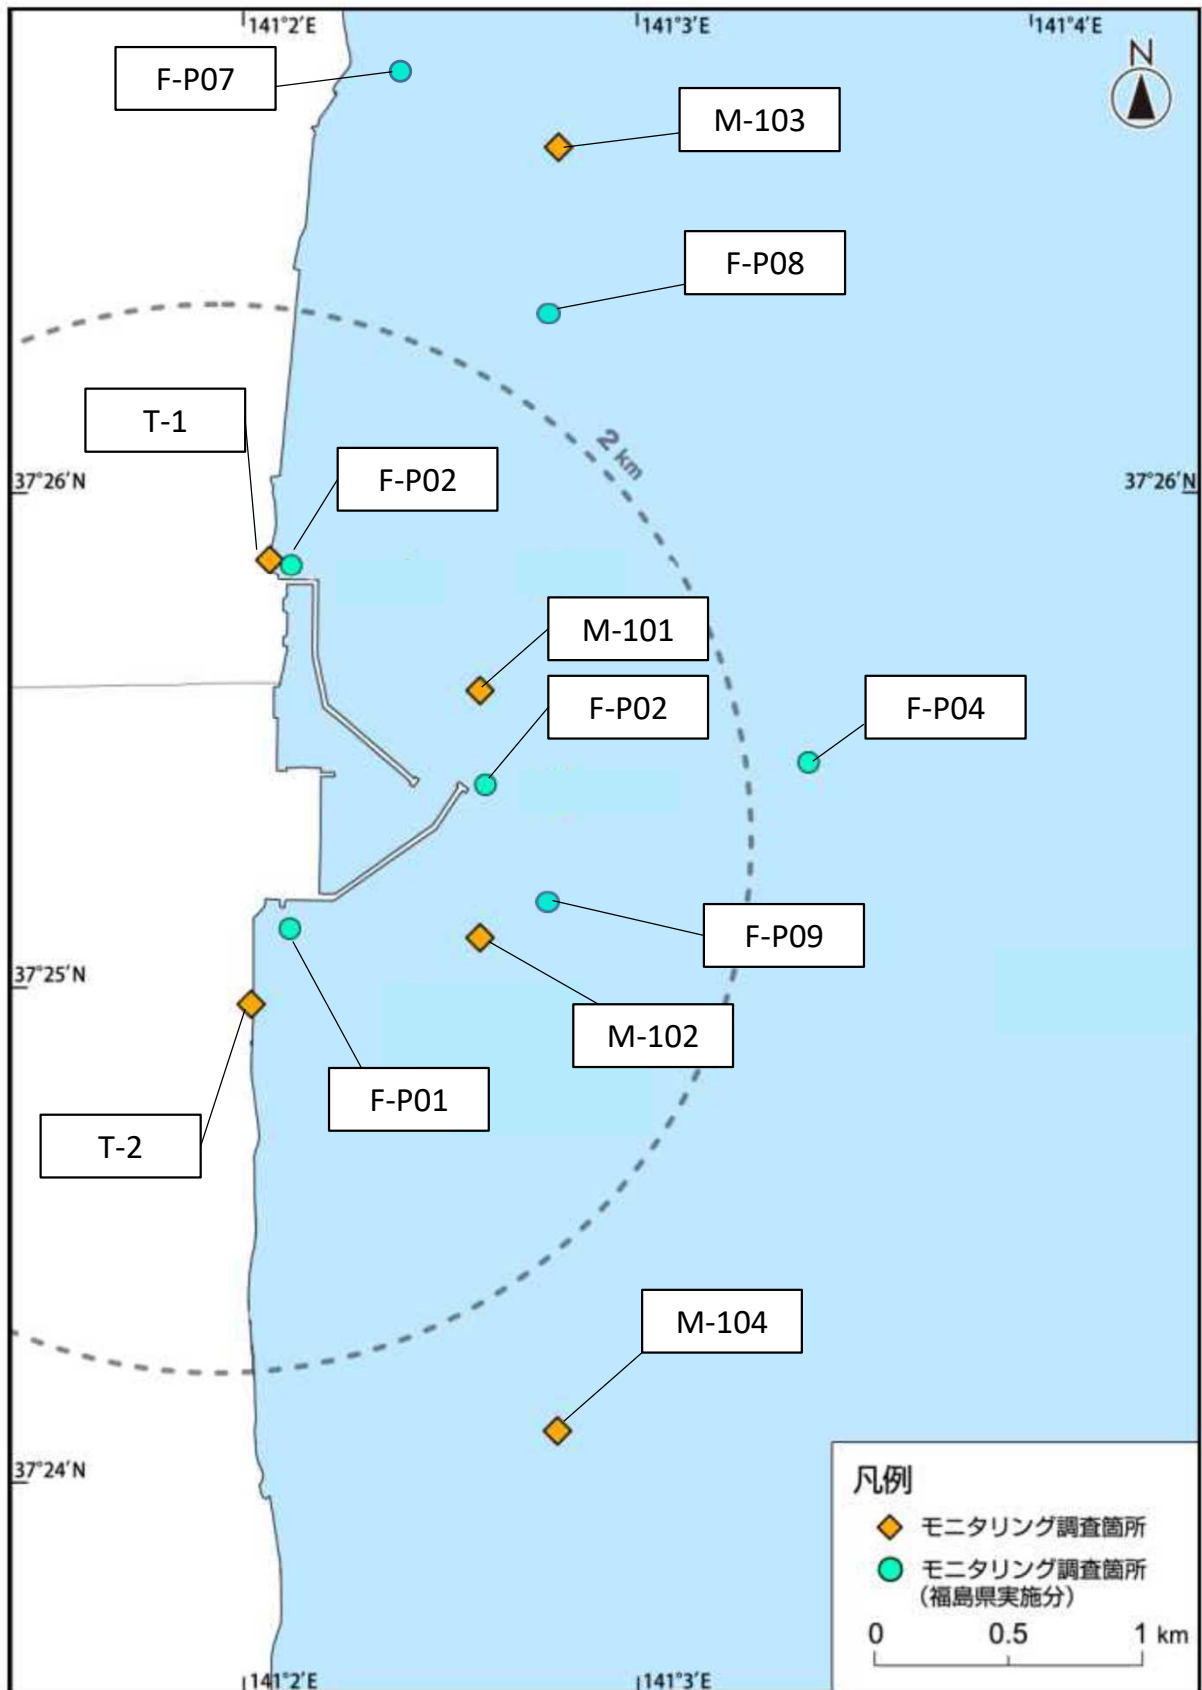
141°2'E
141°3'E
141°4'E
N
F-P07
M-103
F-P08
2 km
T-1
F-P02
37°26'N
37°26'N
M-101
F-P02
F-P04
F-P09
37°25'N
M-102
F-P01
T-2
M-104
37°24'N
凡例
モニタリング調査箇所
モニタリング調査箇所
(福島県実施分)
0
0.5
1 km
141°2'E
141°3'E